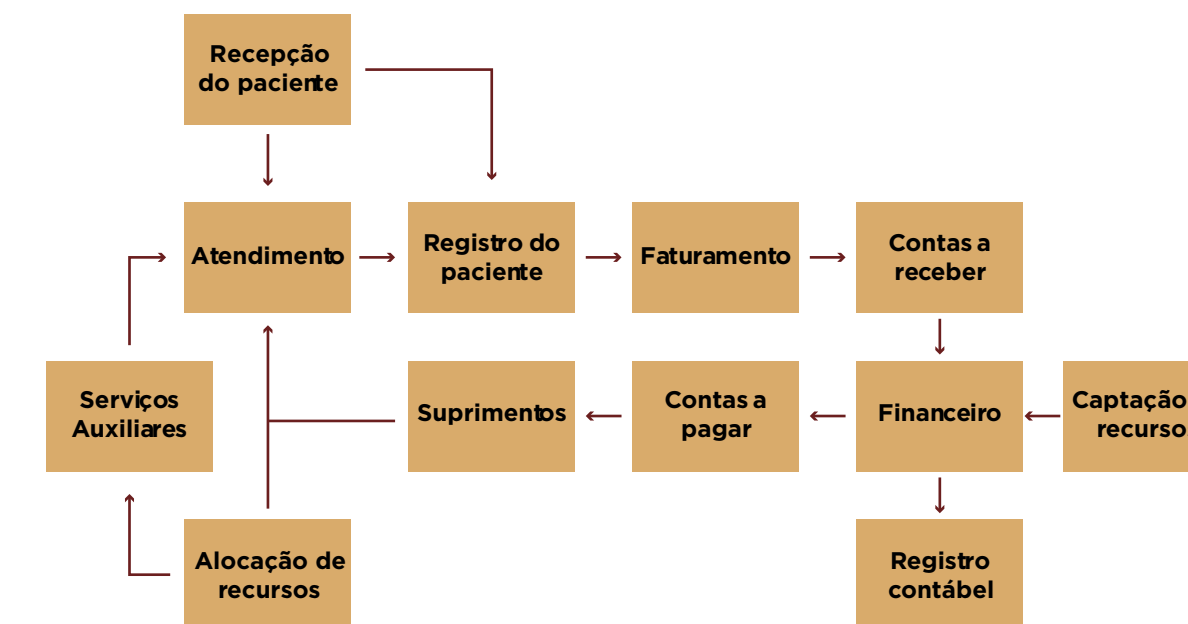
Recepção do paciente

Atendimento

Registro do paciente

Faturamento

Contas a receber

Serviços Auxiliares

Suprimentos

Contas a pagar

Financeiro

Captação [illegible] recursos

Alocação de recursos

Registro contábel